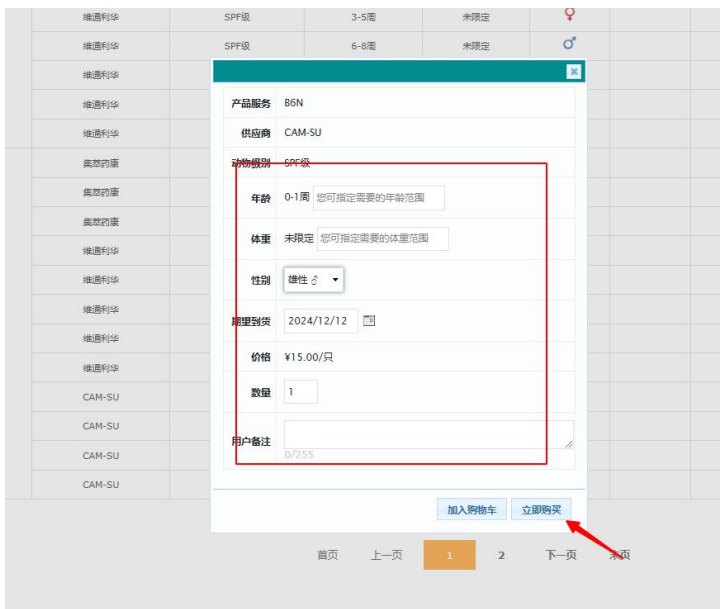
| 维通利华 | SPF级 | 3-5周 | 未限定 | ♀ |
|---|---|---|---|---|
| 维通利华 | SPF级 | 6-8周 | 未限定 | ♂ |
| 维通利华 | | | | |
| 维通利华 | | | | |
| 维通利华 | | | | |
| 集萃药康 | | | | |
| 集萃药康 | | | | |
| 集萃药康 | | | | |
| 维通利华 | | | | |
| 维通利华 | | | | |
| 维通利华 | | | | |
| 维通利华 | | | | |
| 维通利华 | | | | |
| CAM-SU | | | | |
| CAM-SU | | | | |
| CAM-SU | | | | |
| CAM-SU | | | | |

×

产品服务 B6N
供应商 CAM-SU
动物级别 SPF级
年龄 0-1周 您可指定需要的年龄范围
体重 未限定 您可指定需要的体重范围
性别 雄性 ♂
期望到货 2024/12/12
价格 ¥15.00/只
数量 1
用户备注
0/255

加入购物车 立即购买

首页 上一页 1 2 下一页 末页